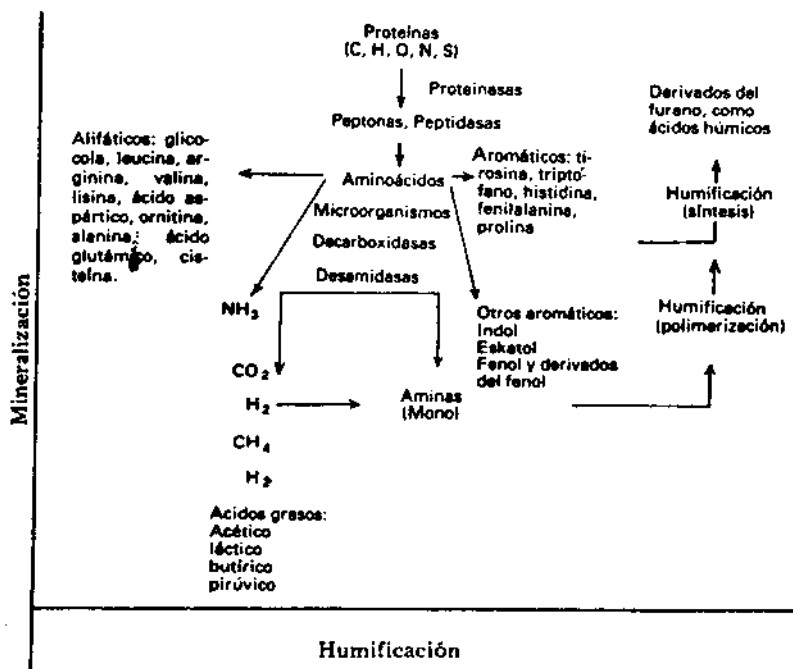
Proteinas
(C, H, O, N, S)

Proteinasas

Peptonas, Peptidasas

Alifáticos: glicocola, leucina, arginina, valina, lisina, ácido aspártico, ornitina, alanina; ácido glutámico, cisteina.

Aminoácidos

Aromáticos: tirosina, triptofano, histidina, fenilalanina, prolina

Microorganismos

Decarboxidasas

Desamidasas

Derivados del furano, como ácidos húmicos

Humificación (síntesis)

Humificación (polimerización)

$NH_3$

Otros aromáticos: Indol Eskatol Fenol y derivados del fenol

$CO_2$

$H_2$

Aminas (Mono)

$CH_4$

$H_2$

Acidos grasos: Acético láctico butírico pirúvico

Mineralización

Humificación